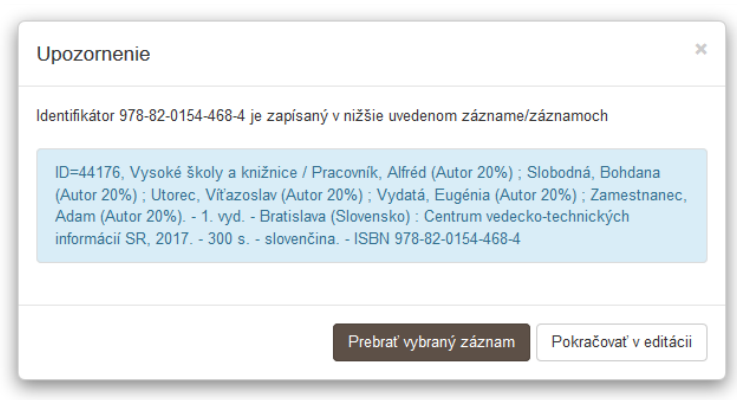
Upozornenie

×

Identifikátor 978-82-0154-468-4 je zapísaný v nižšie uvedenom zázname/záznamoch

ID=44176, Vysoké školy a knižnice / Pracovník, Alfréd (Autor 20%) ; Slobodná, Bohdana (Autor 20%) ; Utorec, Víťazoslav (Autor 20%) ; Vydatá, Eugénia (Autor 20%) ; Zamestnanec, Adam (Autor 20%). - 1. vyd. - Bratislava (Slovensko) : Centrum vedecko-technických informácií SR, 2017. - 300 s. - slovenčina. - ISBN 978-82-0154-468-4

Prebrať vybraný záznam

Pokračovať v editácii